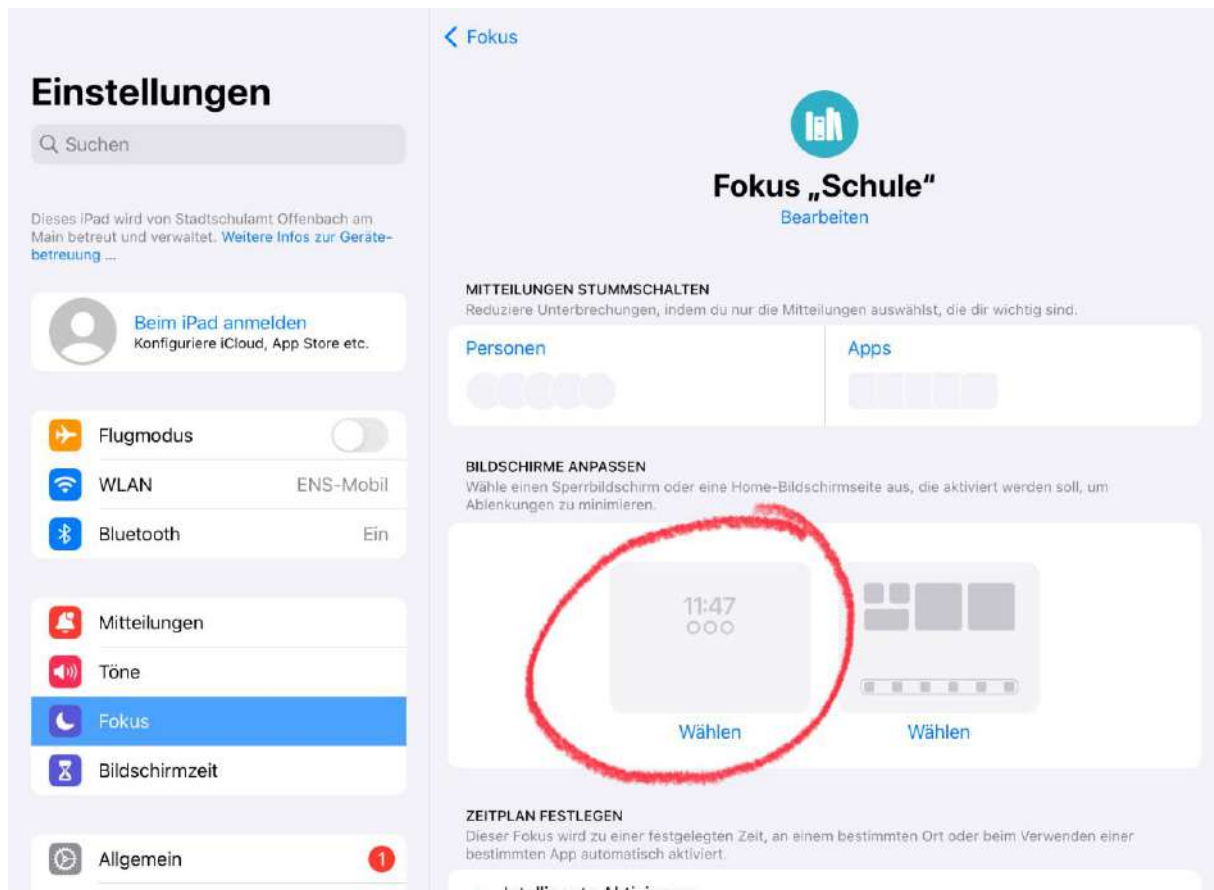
Einstellungen

Suchen

Dieses iPad wird von Stadtschulamt Offenbach am Main betreut und verwaltet. Weitere Infos zur Gerätebetreuung ...

Beim iPad anmelden
Konfiguriere iCloud, App Store etc.

Flugmodus
WLAN ENS-Mobil
Bluetooth Ein

Mitteilungen
Töne
Fokus
Bildschirmzeit

Allgemein 1

Fokus

Fokus „Schule"
Bearbeiten

MITTEILUNGEN STUMMSCHALTEN
Reduziere Unterbrechungen, indem du nur die Mitteilungen auswählst, die dir wichtig sind.

Personen | Apps

BILDSCHIRME ANPASSEN
Wähle einen Sperrbildschirm oder eine Home-Bildschirmseite aus, die aktiviert werden soll, um Ablenkungen zu minimieren.

11:47

Wählen Wählen

ZEITPLAN FESTLEGEN
Dieser Fokus wird zu einer festgelegten Zeit, an einem bestimmten Ort oder beim Verwenden einer bestimmten App automatisch aktiviert.

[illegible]